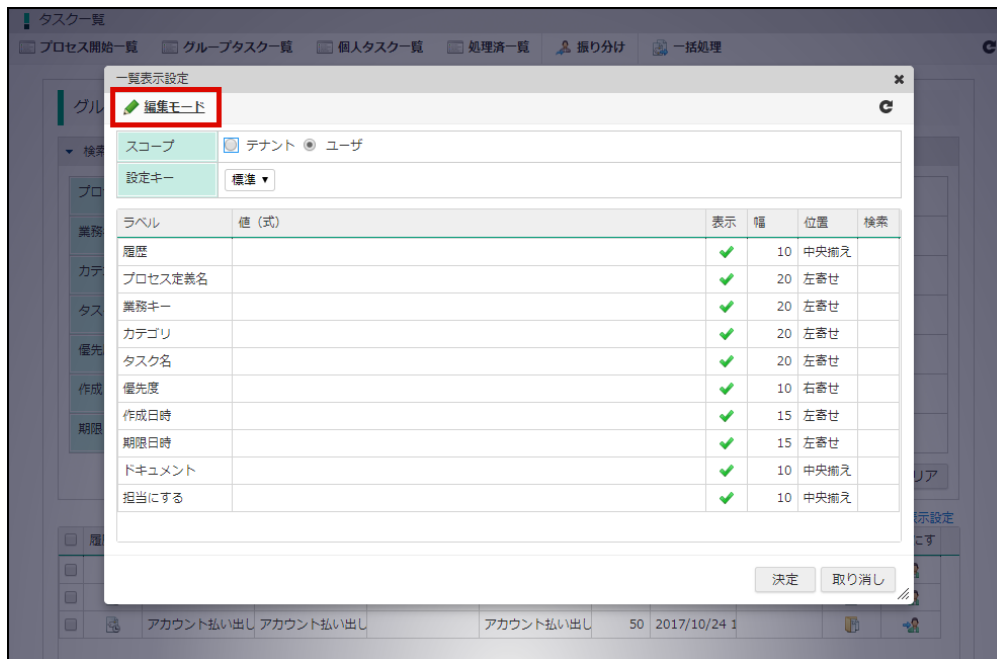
タスク一覧

プロセス開始一覧　グループタスク一覧　個人タスク一覧　処理済一覧　振り分け　一括処理

一覧表示設定

編集モード

| スコープ | テナント ユーザ |
|---|---|
| 設定キー | 標準 ▾ |

| ラベル | 値（式） | 表示 | 幅 | 位置 | 検索 |
|---|---|---|---|---|---|
| 履歴 | | ✔ | 10 | 中央揃え | |
| プロセス定義名 | | ✔ | 20 | 左寄せ | |
| 業務キー | | ✔ | 20 | 左寄せ | |
| カテゴリ | | ✔ | 20 | 左寄せ | |
| タスク名 | | ✔ | 20 | 左寄せ | |
| 優先度 | | ✔ | 10 | 右寄せ | |
| 作成日時 | | ✔ | 15 | 左寄せ | |
| 期限日時 | | ✔ | 15 | 左寄せ | |
| ドキュメント | | ✔ | 10 | 中央揃え | |
| 担当にする | | ✔ | 10 | 中央揃え | |

決定　取り消し

グル　検索　プロ　業務　カテ　タス　優先　作成　期限　リア　表示設定　履歴　にす

アカウント払い出し　アカウント払い出し　アカウント払い出し　50　2017/10/24 1